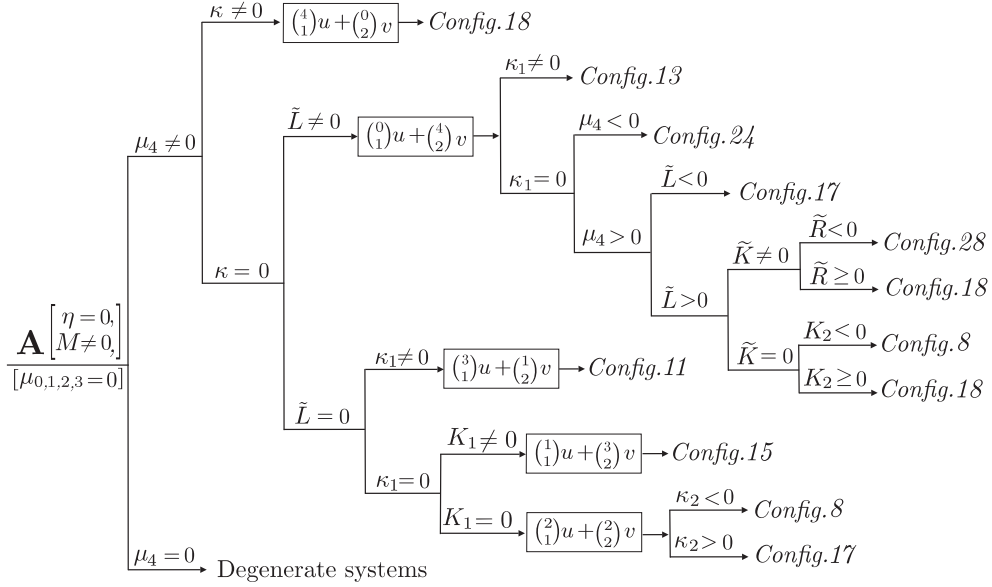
$\mathbf{A}\begin{bmatrix}\eta=0,\\ M\neq 0,\end{bmatrix}$
$[\mu_{0,1,2,3}=0]$

$\mu_4\neq 0$

$\kappa\neq 0$ $\binom{4}{1}u+\binom{0}{2}v$ Config.18

$\kappa=0$

$\tilde{L}\neq 0$ $\binom{0}{1}u+\binom{4}{2}v$

$\kappa_1\neq 0$ Config.13

$\kappa_1=0$

$\mu_4<0$ Config.24

$\mu_4>0$

$\tilde{L}<0$ Config.17

$\tilde{L}>0$

$\widetilde{K}\neq 0$

$\widetilde{R}<0$ Config.28

$\widetilde{R}\geq 0$ Config.18

$\widetilde{K}=0$

$K_2<0$ Config.8

$K_2\geq 0$ Config.18

$\tilde{L}=0$

$\kappa_1\neq 0$ $\binom{3}{1}u+\binom{1}{2}v$ Config.11

$\kappa_1=0$

$K_1\neq 0$ $\binom{1}{1}u+\binom{3}{2}v$ Config.15

$K_1=0$ $\binom{2}{1}u+\binom{2}{2}v$

$\kappa_2<0$ Config.8

$\kappa_2>0$ Config.17

$\mu_4=0$ Degenerate systems